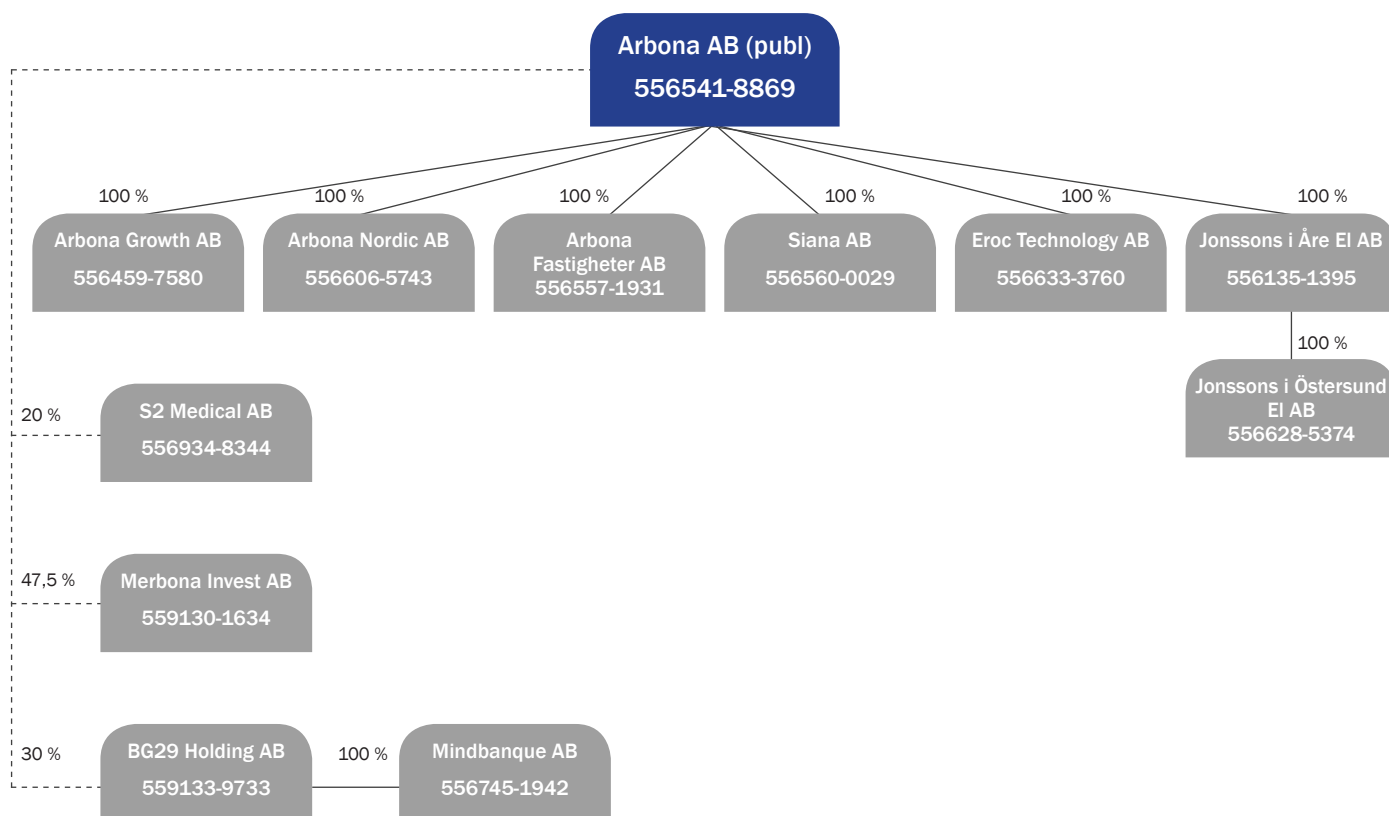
Arbona AB (publ)
556541-8869

100 %
Arbona Growth AB
556459-7580

100 %
Arbona Nordic AB
556606-5743

100 %
Arbona Fastigheter AB
556557-1931

100 %
Siana AB
556560-0029

100 %
Eroc Technology AB
556633-3760

100 %
Jonssons i Åre El AB
556135-1395

100 %
Jonssons i Östersund El AB
556628-5374

20 %
S2 Medical AB
556934-8344

47,5 %
Merbona Invest AB
559130-1634

30 %
BG29 Holding AB
559133-9733

100 %
Mindbanque AB
556745-1942